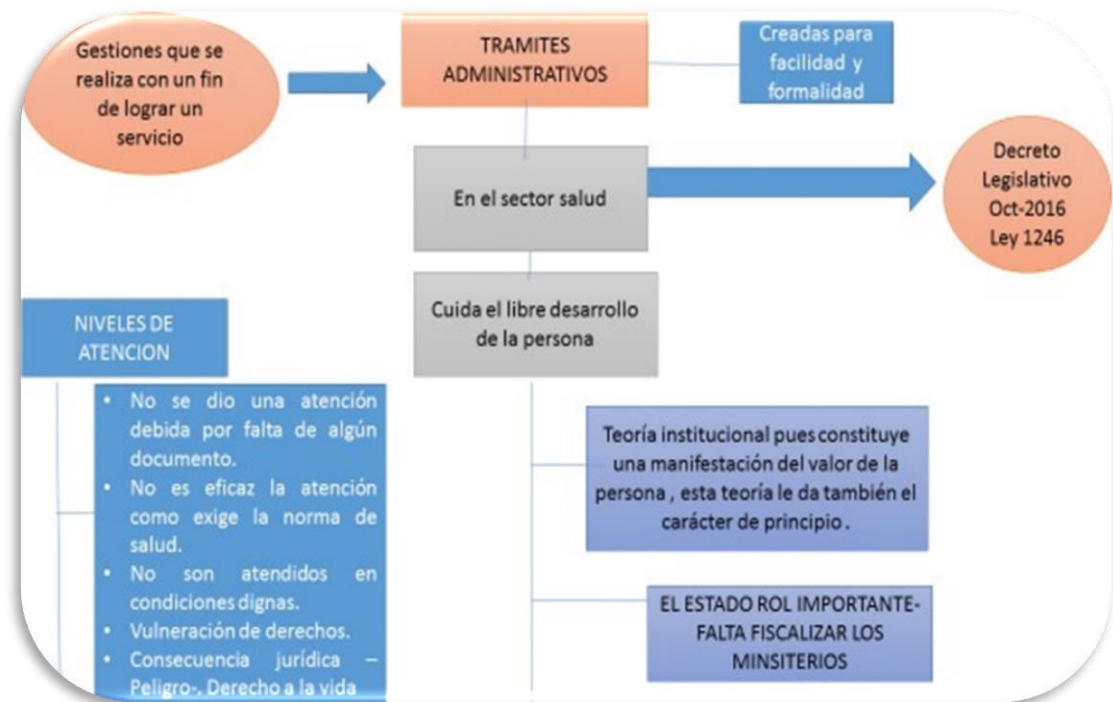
Gestiones que se realiza con un fin de lograr un servicio

TRAMITES ADMINISTRATIVOS

Creadas para facilidad y formalidad

En el sector salud

Decreto Legislativo Oct-2016 Ley 1246

NIVELES DE ATENCION

Cuida el libre desarrollo de la persona

- No se dio una atención debida por falta de algún documento.
- No es eficaz la atención como exige la norma de salud.
- No son atendidos en condiciones dignas.
- Vulneración de derechos.
- Consecuencia jurídica – Peligro-. Derecho a la vida

Teoría institucional pues constituye una manifestación del valor de la persona , esta teoría le da también el carácter de principio .

EL ESTADO ROL IMPORTANTE- FALTA FISCALIZAR LOS MINSITERIOS